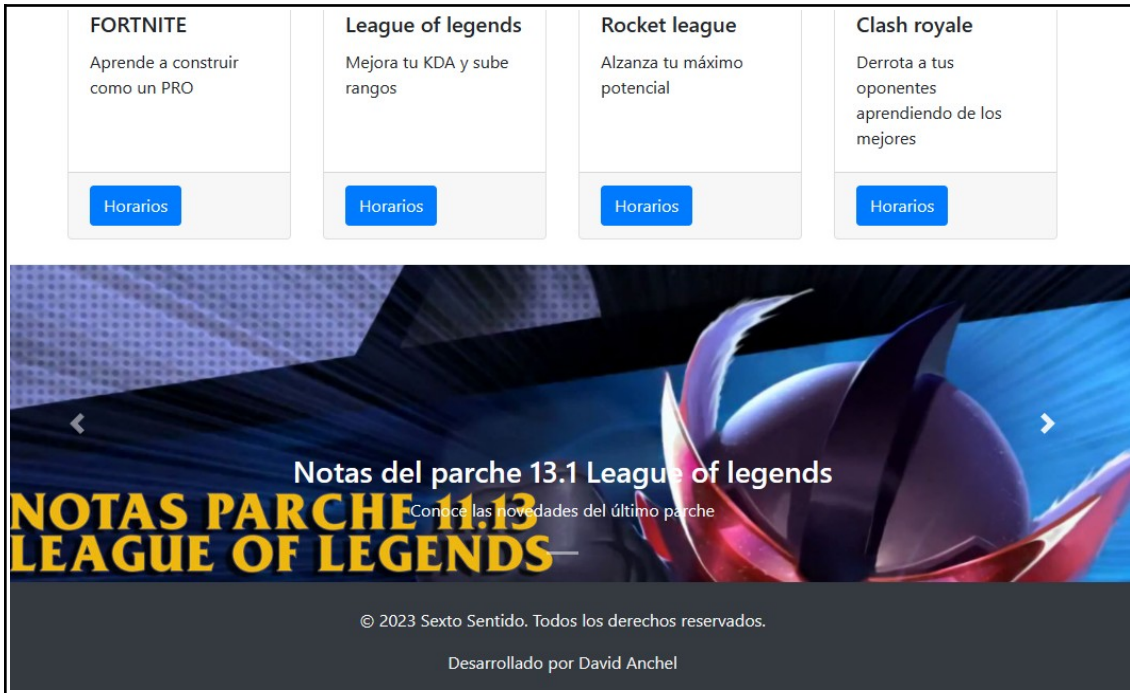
FORTNITE

Aprende a construir como un PRO

Horarios

League of legends

Mejora tu KDA y sube rangos

Horarios

Rocket league

Alzanza tu máximo potencial

Horarios

Clash royale

Derrota a tus oponentes aprendiendo de los mejores

Horarios

NOTAS PARCHE 11.13
LEAGUE OF LEGENDS

Notas del parche 13.1 League of legends

Conoce las novedades del último parche

© 2023 Sexto Sentido. Todos los derechos reservados.

Desarrollado por David Anchel